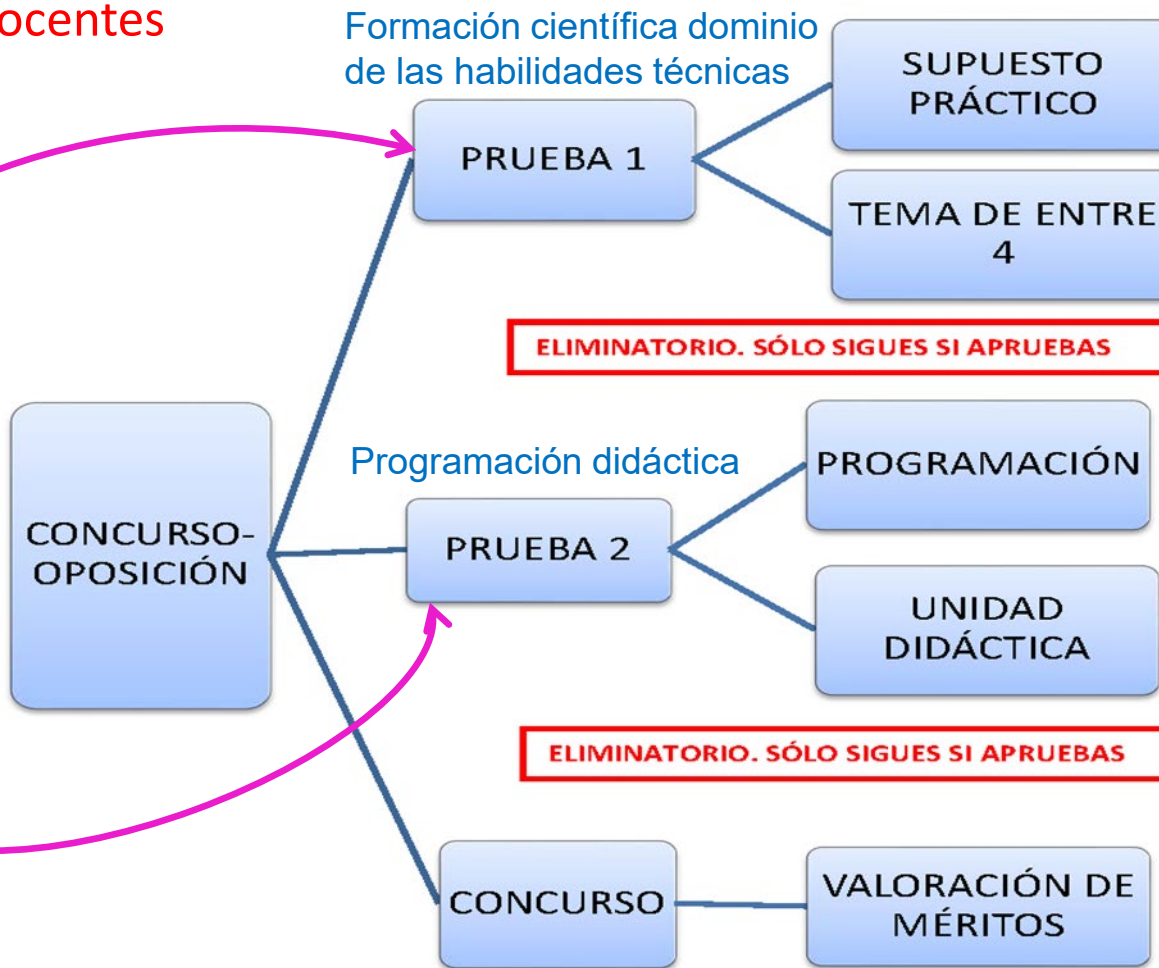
ocentes

Formación científica dominio de las habilidades técnicas

PRUEBA 1

SUPUESTO PRÁCTICO

TEMA DE ENTRE 4

ELIMINATORIO. SÓLO SIGUES SI APRUEBAS

CONCURSO-OPOSICIÓN

Programación didáctica

PRUEBA 2

PROGRAMACIÓN

UNIDAD DIDÁCTICA

ELIMINATORIO. SÓLO SIGUES SI APRUEBAS

CONCURSO

VALORACIÓN DE MÉRITOS